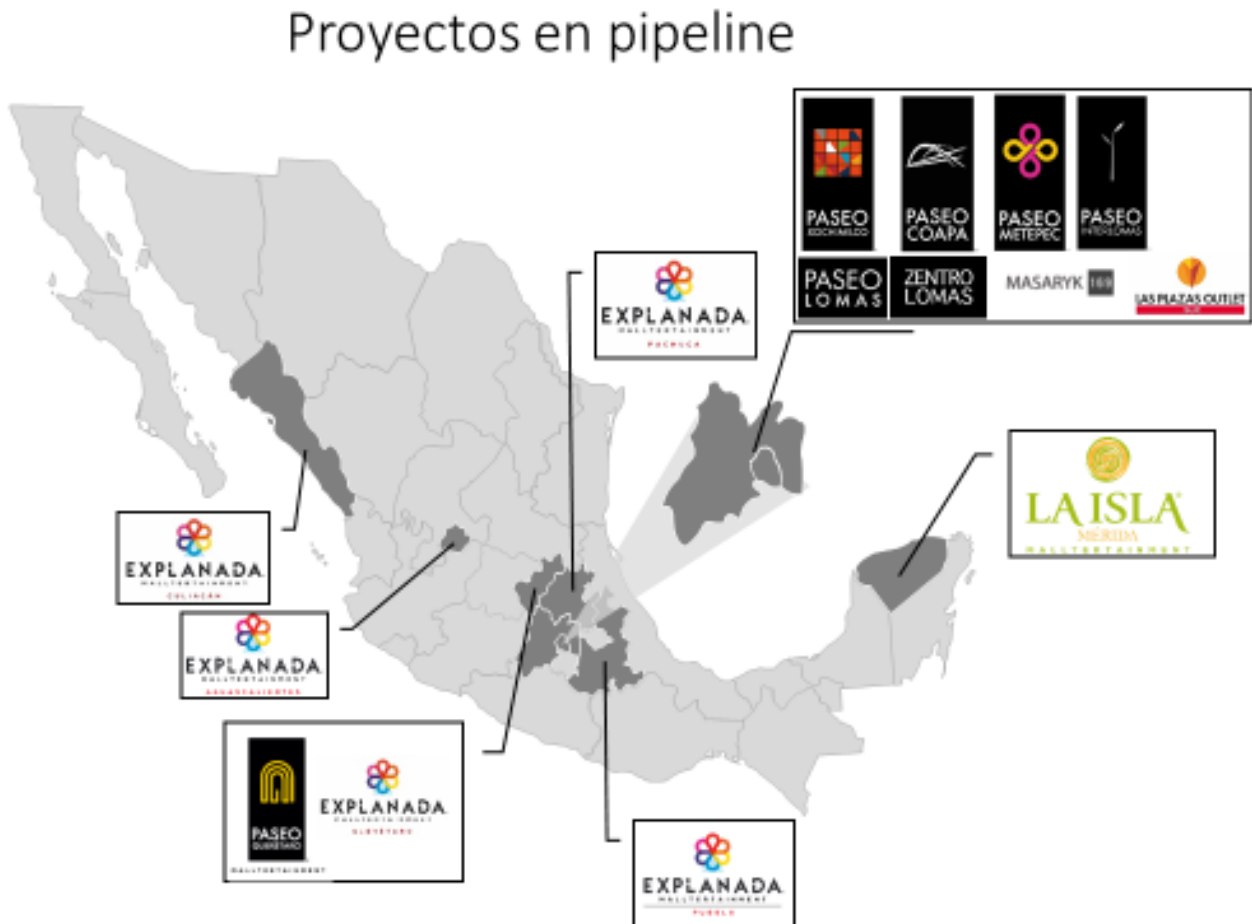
Proyectos en pipeline

PASEO XOCHIMILCO

PASEO COAPA

PASEO METEPEC

PASEO INTERLOMAS

PASEO LOMAS

ZENTRO LOMAS

MASARYK 169

LAS PLAZAS OUTLET

EXPLANADA MALLTERTAINMENT PACHUCA

LA ISLA MÉRIDA MALLTERTAINMENT

EXPLANADA MALLTERTAINMENT CULIACÁN

EXPLANADA MALLTERTAINMENT AGUASCALIENTES

PASEO QUERÉTARO MALLTERTAINMENT

EXPLANADA MALLTERTAINMENT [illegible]

EXPLANADA MALLTERTAINMENT PUEBLA